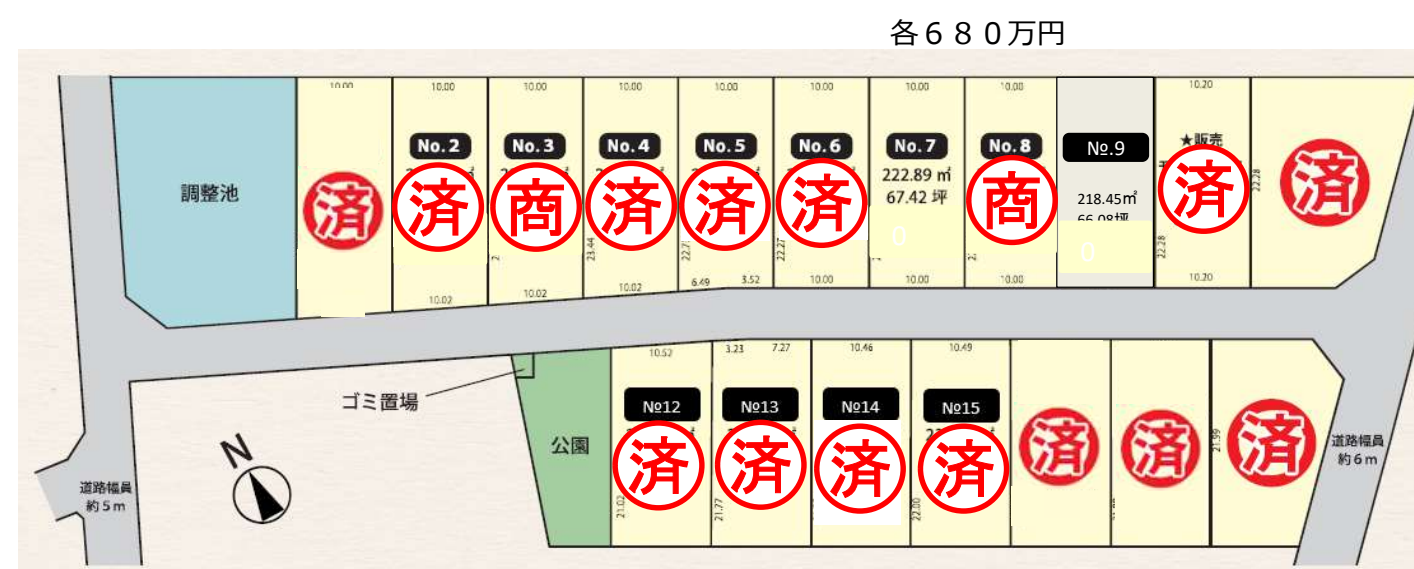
各６８０万円

調整池

10.00

済

10.00

No. 2

済

10.02

10.00

No. 3

商

10.02

10.00

No. 4

済

23.44

10.02

10.00

No. 5

済

22.71

6.49

3.52

10.00

No. 6

済

22.27

10.00

10.00

No. 7

222.89 ㎡

67.42 坪

0

10.00

10.00

No. 8

商

10.00

№9

218.45㎡

66.08坪

0

10.20

★販売

済

22.28

22.28

10.20

済

ゴミ置場

公園

10.52

№12

済

21.02

3.23

7.27

№13

済

21.77

10.46

№14

済

10.49

№15

済

22.00

済

済

済

21.99

道路幅員

約６ｍ

N

道路幅員

約５ｍ